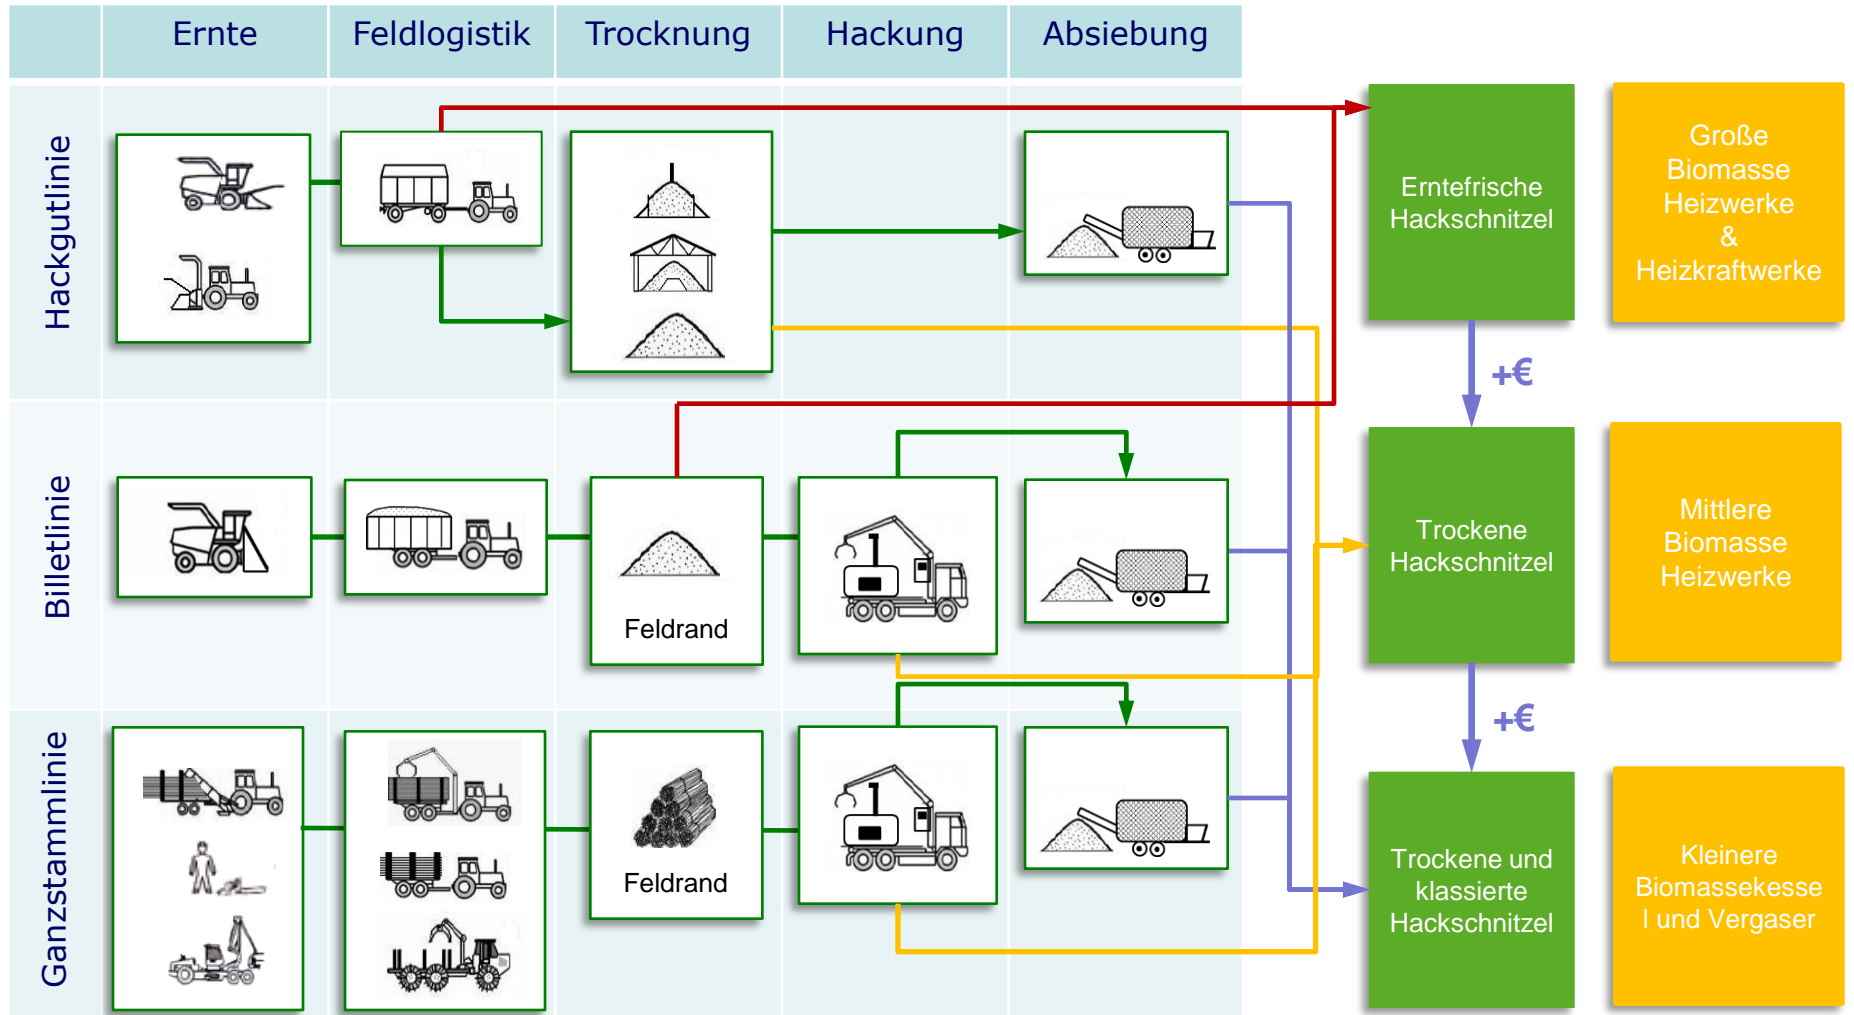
| | Ernte | Feldlogistik | Trocknung | Hackung | Absiebung |
|---|---|---|---|---|---|

Hackgutlinie

Billetlinie

Feldrand

Ganzstammlinie

Feldrand

Erntefrische Hackschnitzel

+€

Trockene Hackschnitzel

+€

Trockene und klassierte Hackschnitzel

Große Biomasse Heizwerke & Heizkraftwerke

Mittlere Biomasse Heizwerke

Kleinere Biomassekesse l und Vergaser